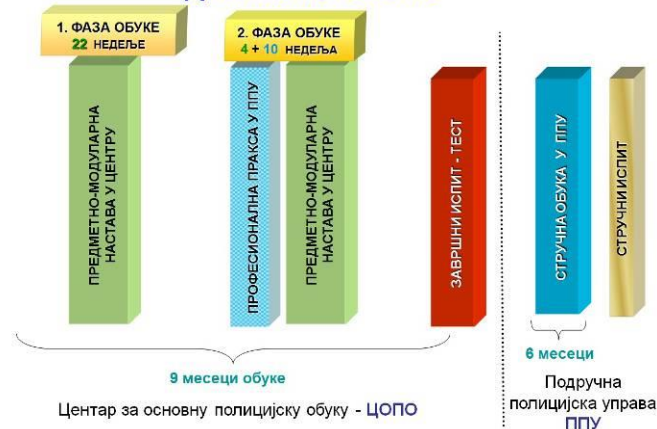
1. ФАЗА ОБУКЕ
22 НЕДЕЉЕ

2. ФАЗА ОБУКЕ
4 + 10 НЕДЕЉА

ПРЕДМЕТНО-МОДУЛАРНА НАСТАВА У ЦЕНТРУ

ПРОФЕСИОНАЛНА ПРАКСА У ППУ

ПРЕДМЕТНО-МОДУЛАРНА НАСТАВА У ЦЕНТРУ

ЗАВРШНИ ИСПИТ - ТЕСТ

СТРУЧНА ОБУКА У ППУ

СТРУЧНИ ИСПИТ

9 месеци обуке

Центар за основну полицијску обуку - ЦОПО

6 месеци

Подручна полицијска управа
ППУ